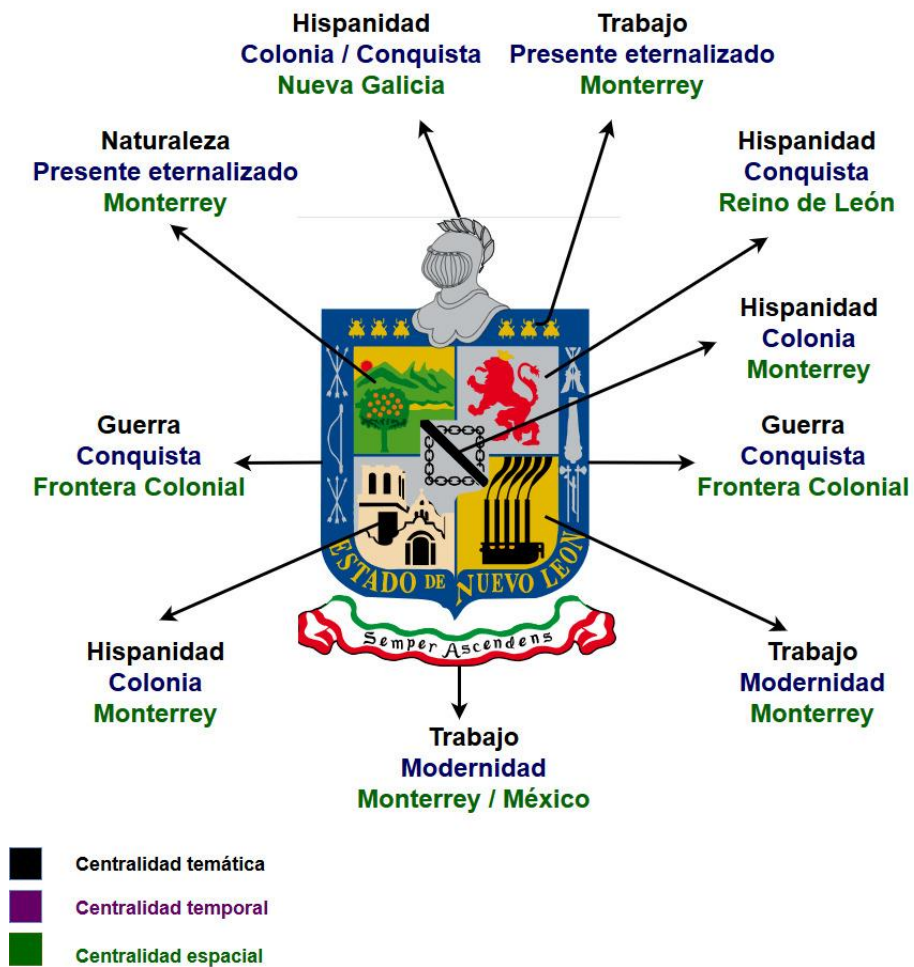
Hispanidad
Colonia / Conquista
Nueva Galicia

Trabajo
Presente eternalizado
Monterrey

Naturaleza
Presente eternalizado
Monterrey

Hispanidad
Conquista
Reino de León

Hispanidad
Colonia
Monterrey

Guerra
Conquista
Frontera Colonial

Guerra
Conquista
Frontera Colonial

ESTADO DE NUEVO LEON

Semper Ascendens

Hispanidad
Colonia
Monterrey

Trabajo
Modernidad
Monterrey

Trabajo
Modernidad
Monterrey / México

Centralidad temática
Centralidad temporal
Centralidad espacial